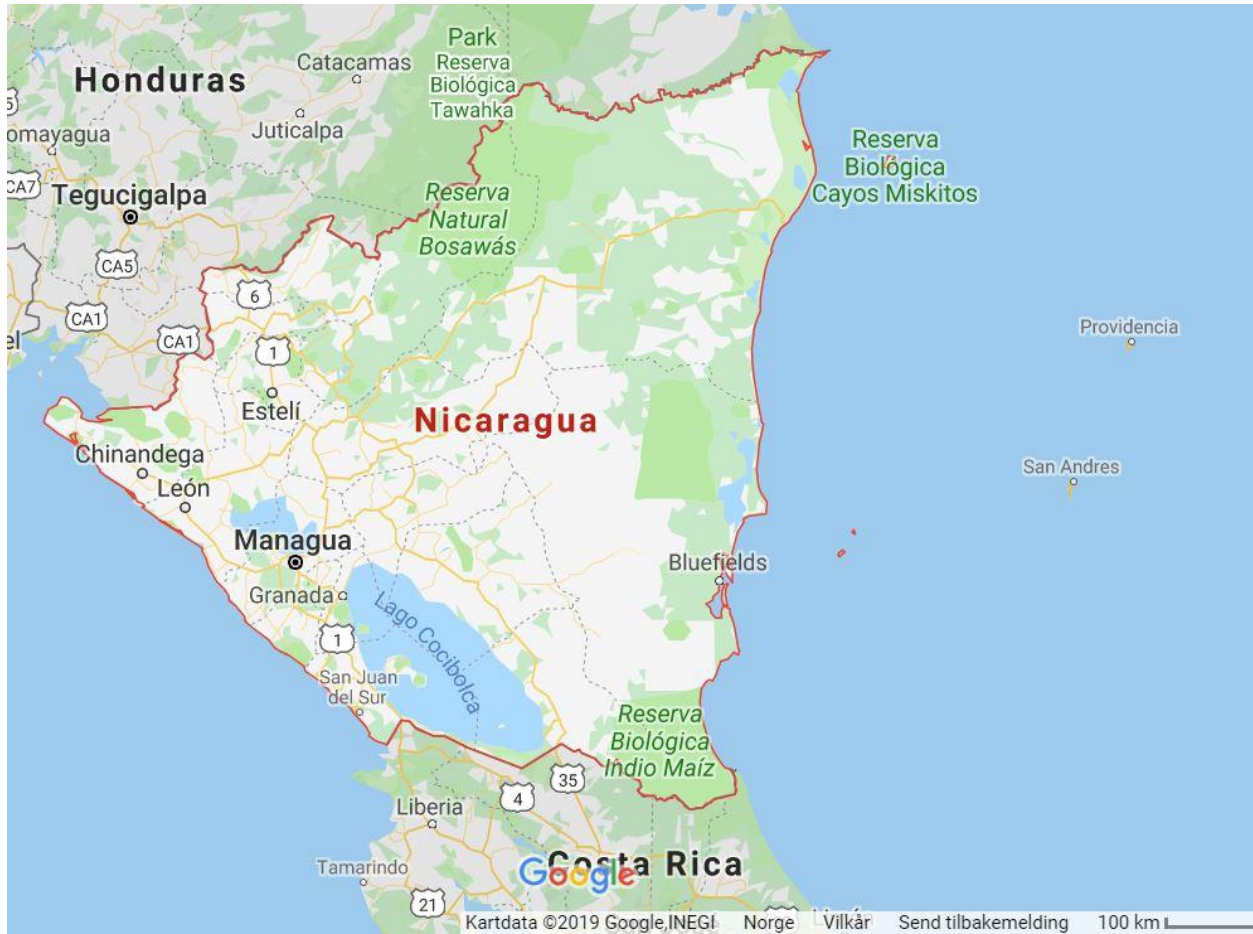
Honduras

Catacamas

Park
Reserva
Biológica
Tawahka

omayagua

Juticalpa

CA7

Tegucigalpa

Reserva
Natural
Bosawás

Reserva
Biológica
Cayos Miskitos

CA5

6

CA1

CA1

1

Providencia

Estelí

Nicaragua

Chinandega

León

San Andres

Managua

Bluefields

Granada

Lago Cocibolca

1

San Juan
del Sur

Reserva
Biológica
Indio Maíz

35

Liberia

4

Tamarindo

Costa Rica

21

Google

Kartdata ©2019 Google,INEGI   Norge   Vilkår   Send tilbakemelding   100 km